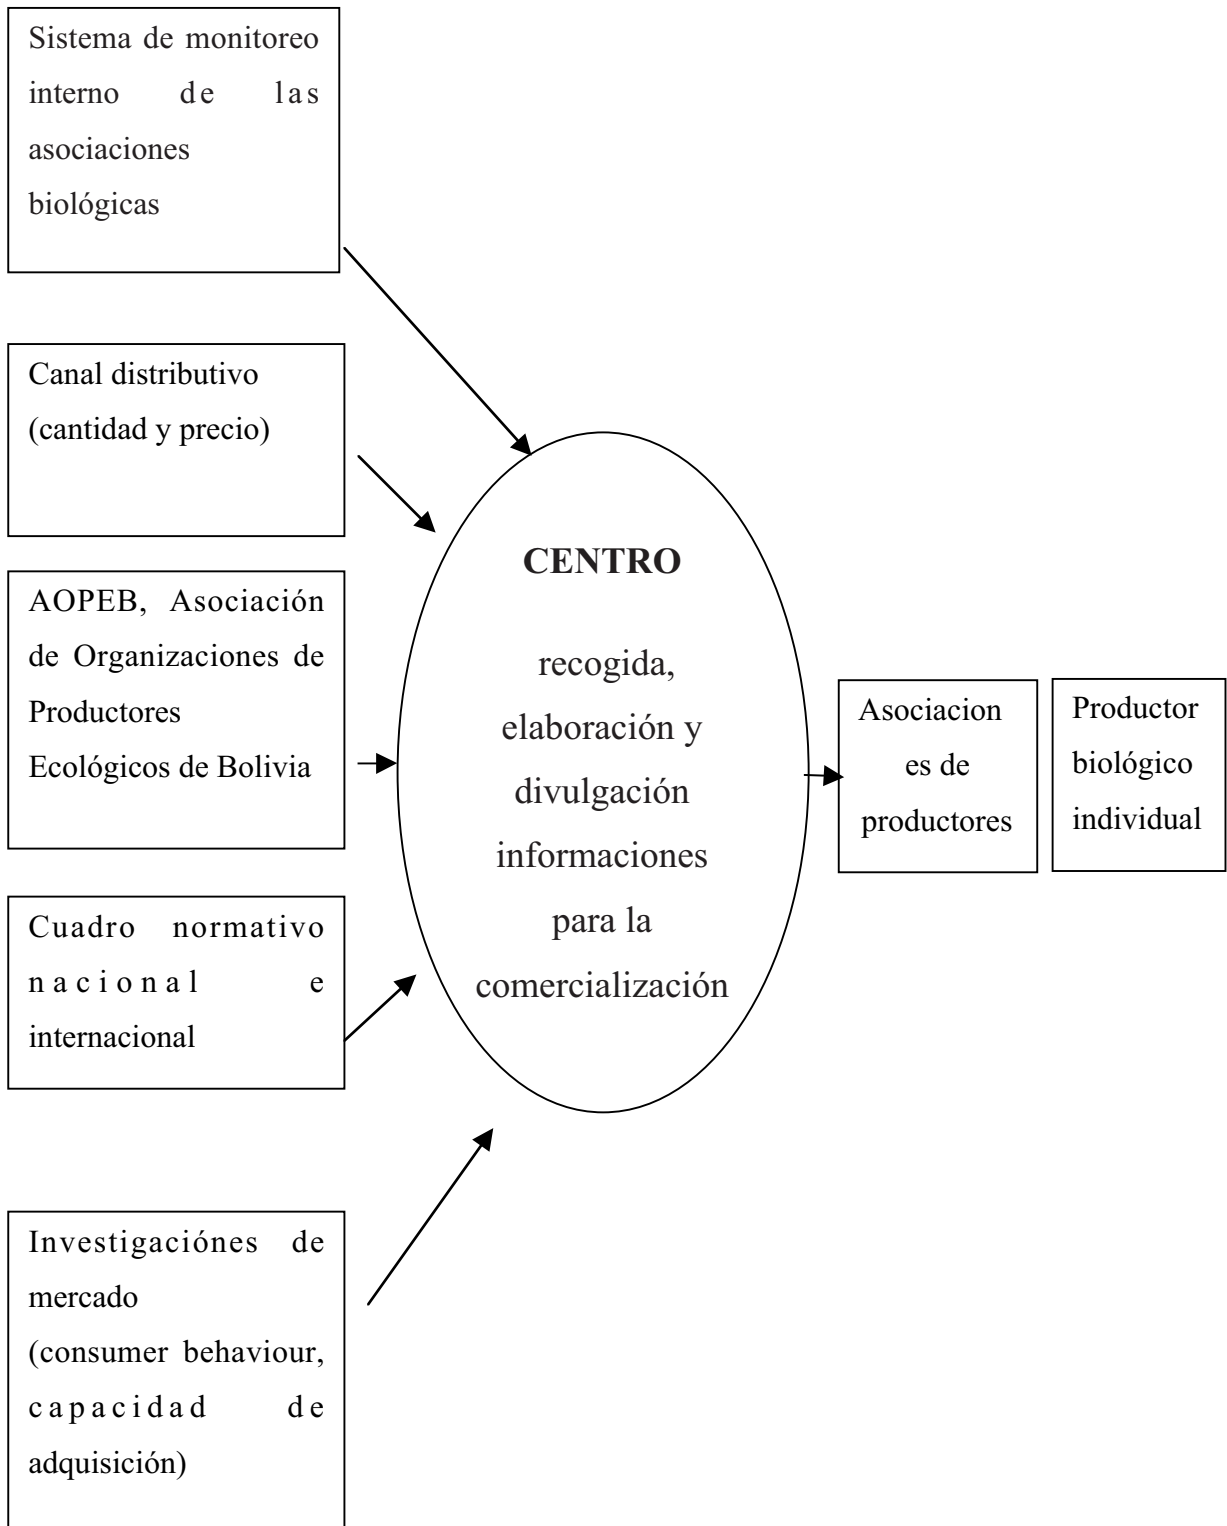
Sistema de monitoreo interno de las asociaciones biológicas

Canal distributivo (cantidad y precio)

AOPEB, Asociación de Organizaciones de Productores Ecológicos de Bolivia

Cuadro normativo nacional e internacional

Investigacións de mercado (consumer behaviour, capacidad de adquisición)

CENTRO

recogida, elaboración y divulgación informaciones para la comercialización

Asociaciones de productores

Productor biológico individual